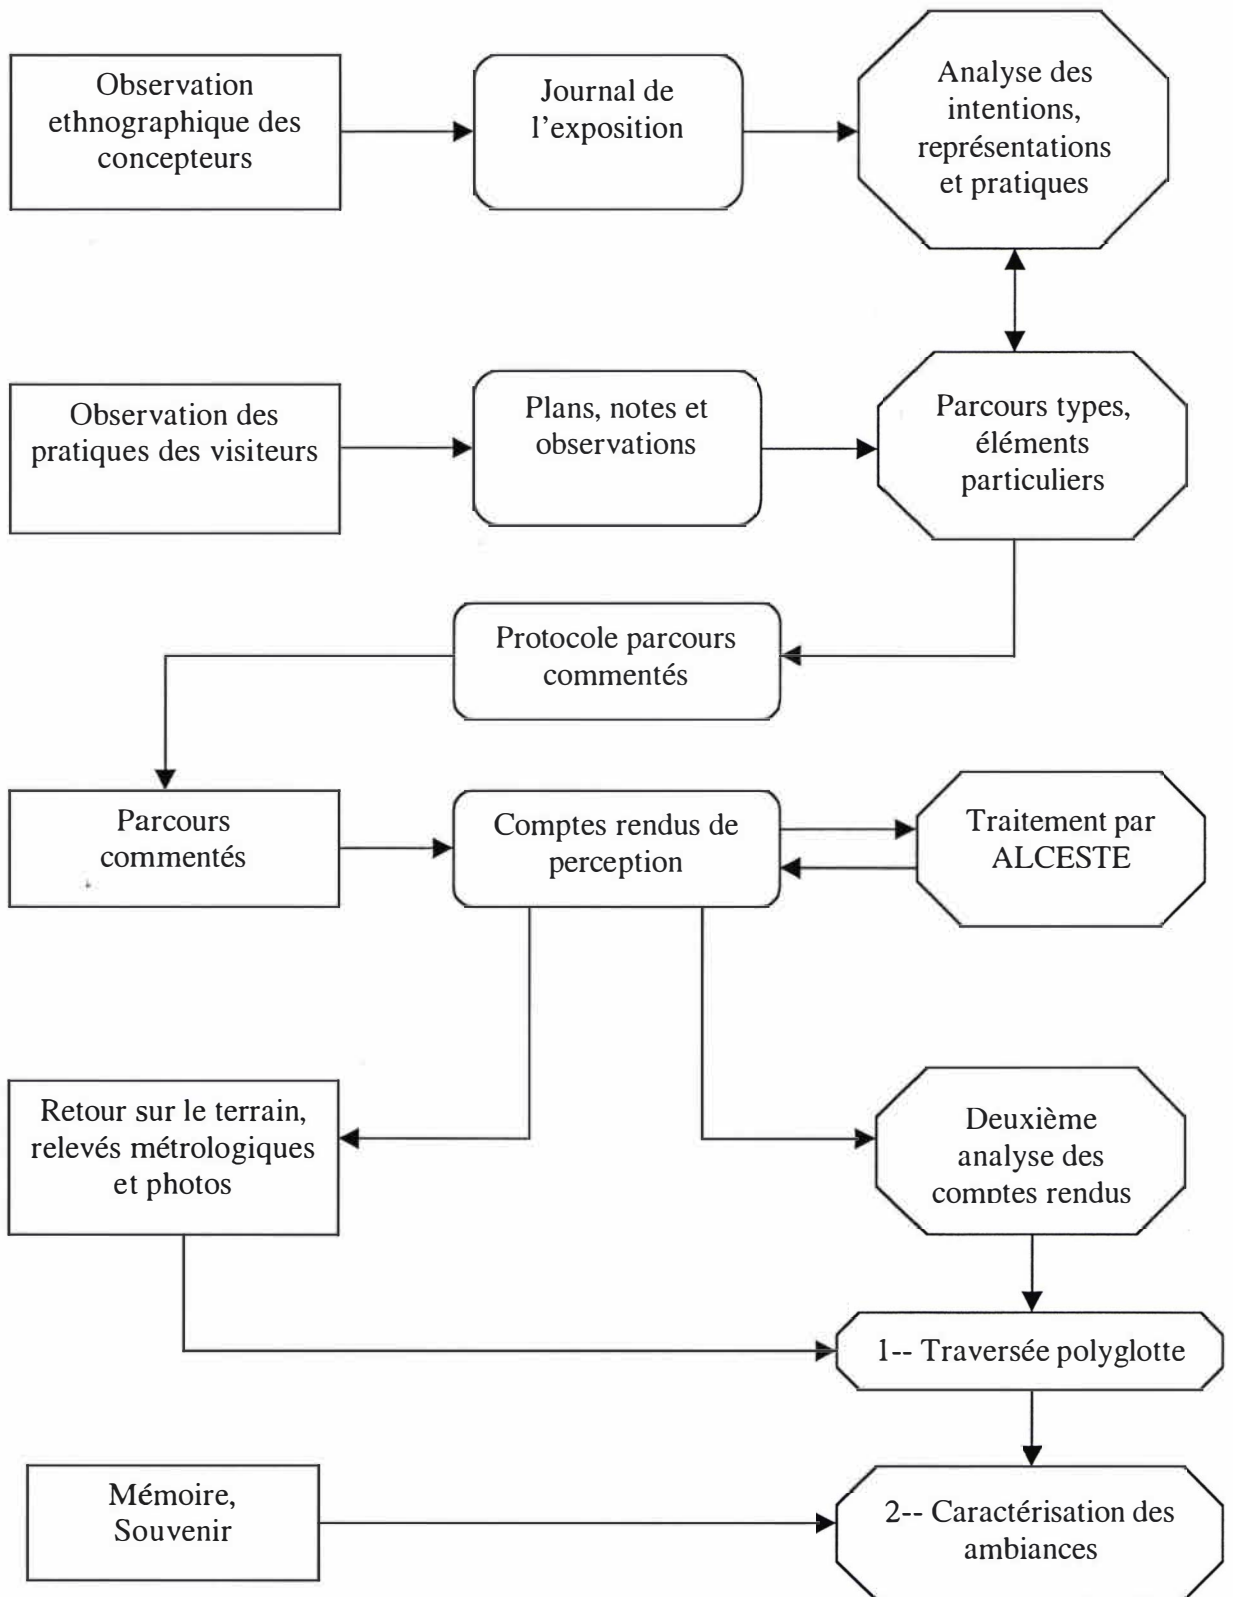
Observation ethnographique des concepteurs

Journal de l'exposition

Analyse des intentions, représentations et pratiques

Observation des pratiques des visiteurs

Plans, notes et observations

Parcours types, éléments particuliers

Protocole parcours commentés

Parcours commentés

Comptes rendus de perception

Traitement par ALCESTE

Retour sur le terrain, relevés métrologiques et photos

Deuxième analyse des comptes rendus

1-- Traversée polyglotte

Mémoire, Souvenir

2-- Caractérisation des ambiances